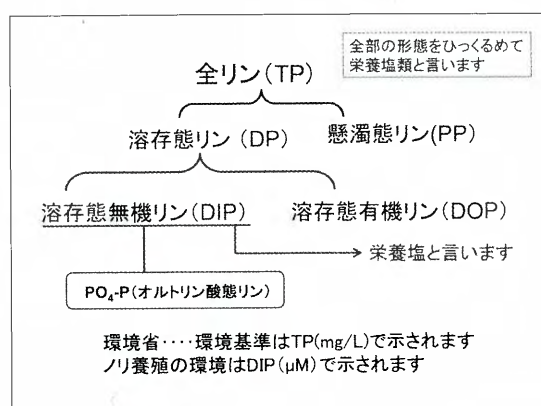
全部の形態をひっくるめて栄養塩類と言います

全リン(TP)

溶存態リン (DP)

懸濁態リン(PP)

溶存態無機リン(DIP)

溶存態有機リン(DOP)

栄養塩と言います

$PO_4$-P(オルトリン酸態リン)

環境省‥‥環境基準はTP(mg/L)で示されます
ノリ養殖の環境はDIP(μM)で示されます